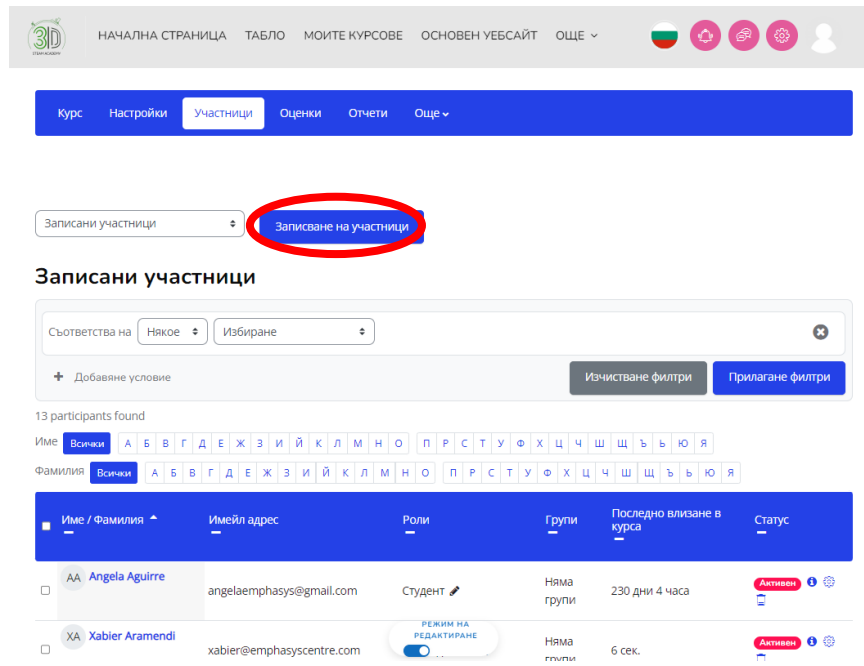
3D

НАЧАЛНА СТРАНИЦА ТАБЛО МОИТЕ КУРСОВЕ ОСНОВЕН УЕБСАЙТ ОЩЕ

Курс Настройки Участници Оценки Отчети Още

Записани участници

Записване на участници

Записани участници

Съответства на Някое Избиране

Добавяне условие

Изчистване филтри Прилагане филтри

13 participants found

Име Всички А Б В Г Д Е Ж З И Й К Л М Н О П Р С Т У Ф Х Ц Ч Ш Щ Ъ Ь Ю Я

Фамилия Всички А Б В Г Д Е Ж З И Й К Л М Н О П Р С Т У Ф Х Ц Ч Ш Щ Ъ Ь Ю Я

| Име / Фамилия | Имейл адрес | Роли | Групи | Последно влизане в курса | Статус |
|---|---|---|---|---|---|
| AA Angela Aguirre | angelaemphasys@gmail.com | Студент | Няма групи | 230 дни 4 часа | Активен |
| XA Xabier Aramendi | xabier@emphasyscentre.com | | Няма групи | 6 сек. | Активен |

РЕЖИМ НА РЕДАКТИРАНЕ